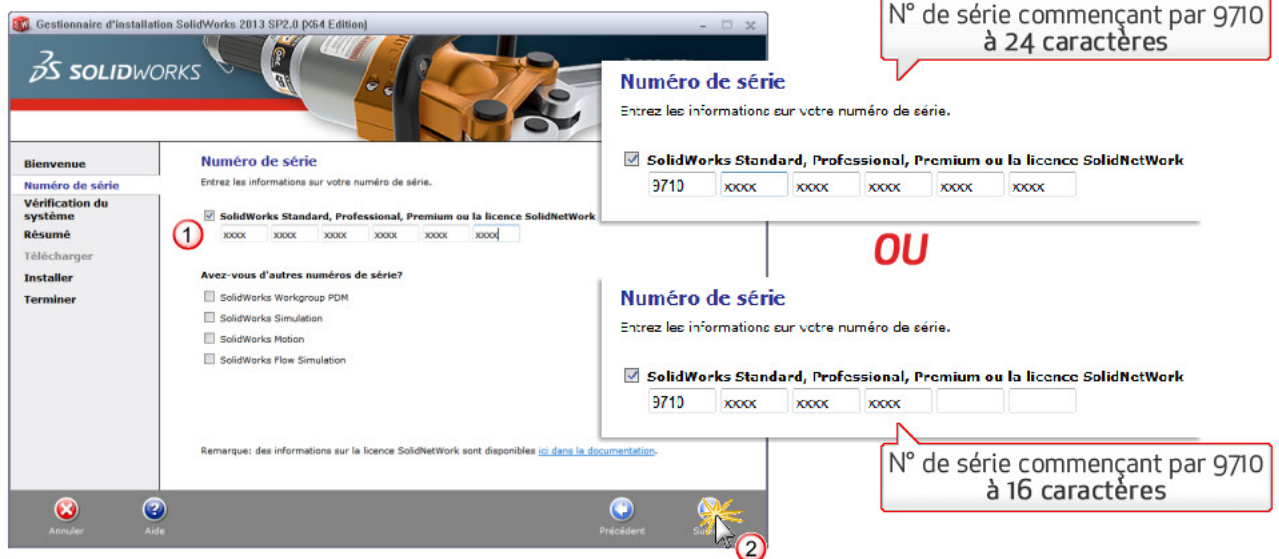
Gestionnaire d'installation SolidWorks 2013 SP2.0 (x64 Edition)

SOLIDWORKS

N° de série commençant par 9710 à 24 caractères

Numéro de série
Entrez les informations sur votre numéro de série.

SolidWorks Standard, Professional, Premium ou la licence SolidNetWork

| 9710 | xxxx | xxxx | xxxx | xxxx | xxxx |

OU

Numéro de série
Entrez les informations sur votre numéro de série.

SolidWorks Standard, Professional, Premium ou la licence SolidNetWork

| 9710 | xxxx | xxxx | xxxx | | |

N° de série commençant par 9710 à 16 caractères

Bienvenue
Numéro de série
Vérification du système
Résumé
Télécharger
Installer
Terminer

Numéro de série
Entrez les informations sur votre numéro de série.

1

SolidWorks Standard, Professional, Premium ou la licence SolidNetWork

| xxxx | xxxx | xxxx | xxxx | xxxx | xxxx |

Avez-vous d'autres numéros de série?
SolidWorks Workgroup PDM
SolidWorks Simulation
SolidWorks Motion
SolidWorks Flow Simulation

Remarque: des informations sur la licence SolidNetWork sont disponibles ici dans la documentation.

Annuler
Aide
Précédent
Su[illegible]
2